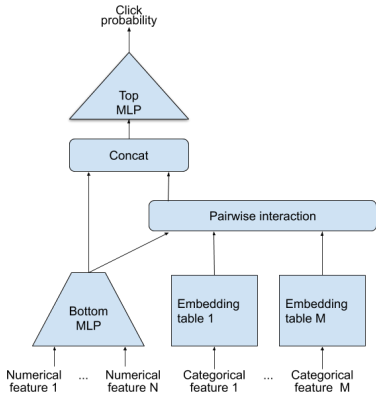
Click probability

Top MLP

Concat

Pairwise interaction

Bottom MLP

Embedding table 1

Embedding table M

Numerical feature 1

...

Numerical feature N

Categorical feature 1

...

Categorical feature M